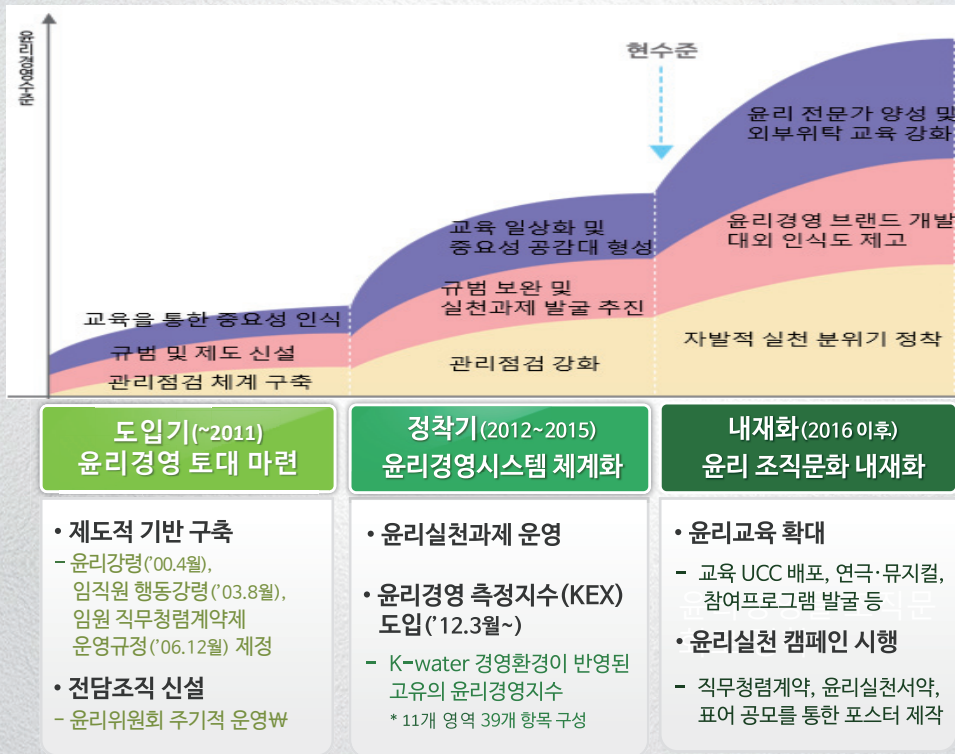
윤리경영수준

현수준

윤리 전문가 양성 및 외부위탁 교육 강화

윤리경영 브랜드 개발 대외 인식도 제고

자발적 실천 분위기 정착

교육 일상화 및 중요성 공감대 형성

규범 보완 및 실천과제 발굴 추진

관리점검 강화

교육을 통한 중요성 인식

규범 및 제도 신설

관리점검 체계 구축

도입기(~2011)
윤리경영 토대 마련

정착기(2012~2015)
윤리경영시스템 체계화

내재화(2016 이후)
윤리 조직문화 내재화

• 제도적 기반 구축
- 윤리강령('00.4월), 임직원 행동강령('03.8월), 임원 직무청렴계약제 운영규정('06.12월) 제정

• 전담조직 신설
- 윤리위원회 주기적 운영₩

• 윤리실천과제 운영

• 윤리경영 측정지수(KEX) 도입('12.3월~)
- K-water 경영환경이 반영된 고유의 윤리경영지수
* 11개 영역 39개 항목 구성

• 윤리교육 확대
- 교육 UCC 배포, 연극·뮤지컬, 참여프로그램 발굴 등

• 윤리실천 캠페인 시행
- 직무청렴계약, 윤리실천서약, 표어 공모를 통한 포스터 제작